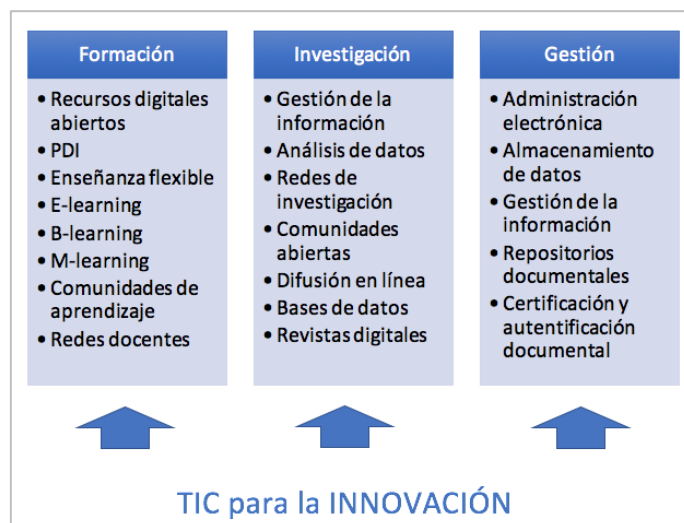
Formación

- Recursos digitales abiertos
- PDI
- Enseñanza flexible
- E-learning
- B-learning
- M-learning
- Comunidades de aprendizaje
- Redes docentes

Investigación

- Gestión de la información
- Análisis de datos
- Redes de investigación
- Comunidades abiertas
- Difusión en línea
- Bases de datos
- Revistas digitales

Gestión

- Administración electrónica
- Almacenamiento de datos
- Gestión de la información
- Repositorios documentales
- Certificación y autentificación documental

TIC para la INNOVACIÓN